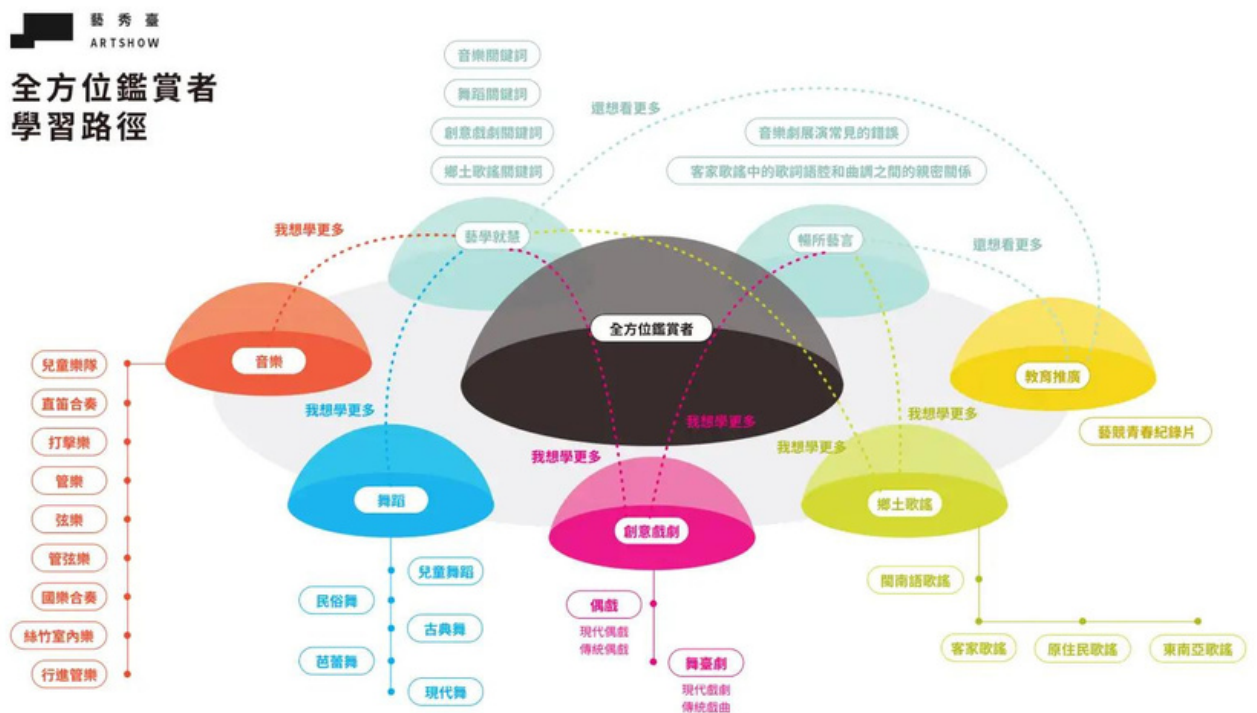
藝秀臺
ARTSHOW

全方位鑑賞者
學習路徑

音樂關鍵詞
舞蹈關鍵詞
創意戲劇關鍵詞
鄉土歌謠關鍵詞

還想看更多

音樂劇展演常見的錯誤
客家歌謠中的歌詞語腔和曲調之間的親密關係

我想學更多

藝學就棼

暢所藝言

還想看更多

全方位鑑賞者

音樂

教育推廣

我想學更多

我想學更多

我想學更多

我想學更多

我想學更多

藝競青春紀錄片

兒童樂隊
直笛合奏
打擊樂
管樂
弦樂
管弦樂
國樂合奏
絲竹室內樂
行進管樂

舞蹈

創意戲劇

鄉土歌謠

閩南語歌謠

兒童舞蹈
民俗舞
古典舞
芭蕾舞
現代舞

偶戲
現代偶戲
傳統偶戲

舞臺劇
現代戲劇
傳統戲曲

客家歌謠
原住民歌謠
東南亞歌謠